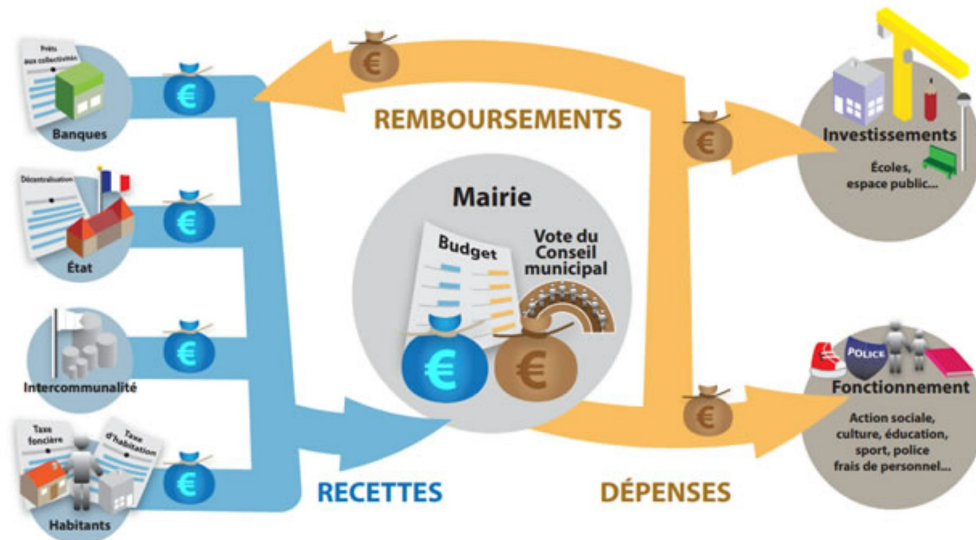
Prêts aux collectivités

Banques

Décentralisation

État

Intercommunalité

Taxe foncière

Taxe d'habitation

Habitants

REMBOURSEMENTS

Mairie

Budget

Vote du Conseil municipal

RECETTES

DÉPENSES

Investissements

Écoles, espace public...

POLICE

Fonctionnement

Action sociale, culture, éducation, sport, police frais de personnel...